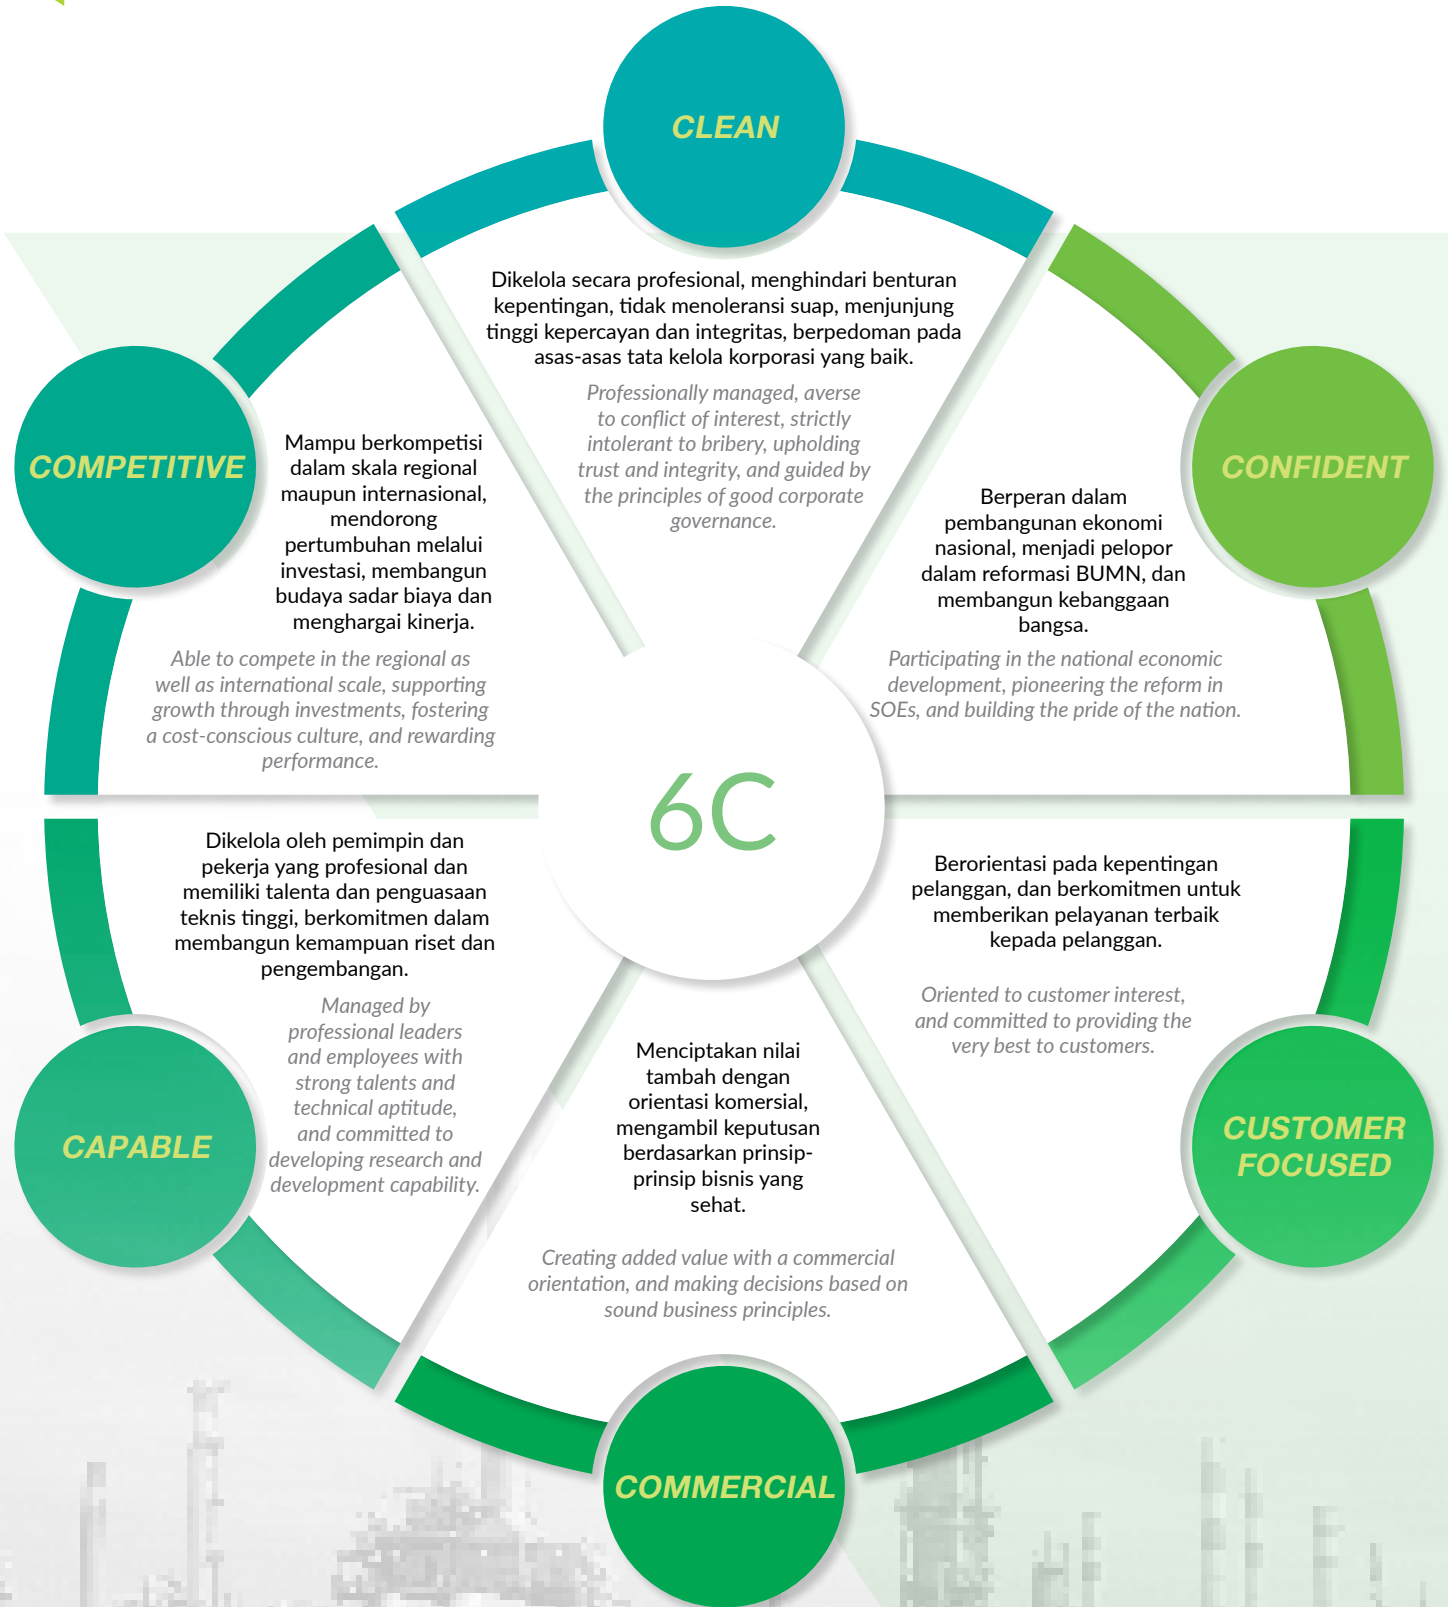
CLEAN

Dikelola secara profesional, menghindari benturan kepentingan, tidak menoleransi suap, menjunjung tinggi kepercayan dan integritas, berpedoman pada asas-asas tata kelola korporasi yang baik.

Professionally managed, averse to conflict of interest, strictly intolerant to bribery, upholding trust and integrity, and guided by the principles of good corporate governance.

COMPETITIVE

Mampu berkompetisi dalam skala regional maupun internasional, mendorong pertumbuhan melalui investasi, membangun budaya sadar biaya dan menghargai kinerja.

Able to compete in the regional as well as international scale, supporting growth through investments, fostering a cost-conscious culture, and rewarding performance.

CONFIDENT

Berperan dalam pembangunan ekonomi nasional, menjadi pelopor dalam reformasi BUMN, dan membangun kebanggaan bangsa.

Participating in the national economic development, pioneering the reform in SOEs, and building the pride of the nation.

6C

Dikelola oleh pemimpin dan pekerja yang profesional dan memiliki talenta dan penguasaan teknis tinggi, berkomitmen dalam membangun kemampuan riset dan pengembangan.

Managed by professional leaders and employees with strong talents and technical aptitude, and committed to developing research and development capability.

CAPABLE

Berorientasi pada kepentingan pelanggan, dan berkomitmen untuk memberikan pelayanan terbaik kepada pelanggan.

Oriented to customer interest, and committed to providing the very best to customers.

CUSTOMER FOCUSED

Menciptakan nilai tambah dengan orientasi komersial, mengambil keputusan berdasarkan prinsip-prinsip bisnis yang sehat.

Creating added value with a commercial orientation, and making decisions based on sound business principles.

COMMERCIAL